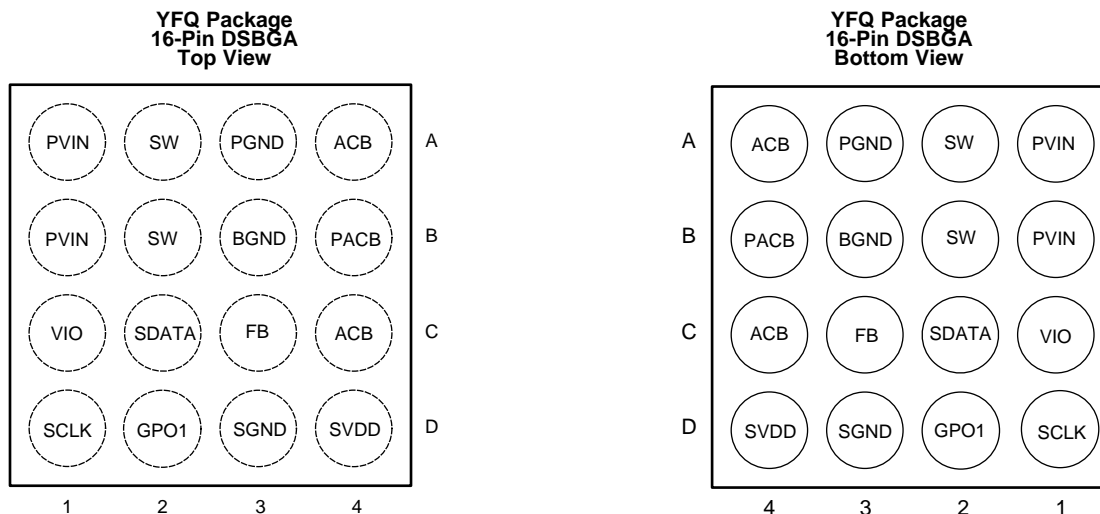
YFQ Package
16-Pin DSBGA
Top View

| | | | | |
|---|---|---|---|---|
| PVIN | SW | PGND | ACB | A |
| PVIN | SW | BGND | PACB | B |
| VIO | SDATA | FB | ACB | C |
| SCLK | GPO1 | SGND | SVDD | D |
| 1 | 2 | 3 | 4 | |

YFQ Package
16-Pin DSBGA
Bottom View

| | | | | |
|---|---|---|---|---|
| A | ACB | PGND | SW | PVIN |
| B | PACB | BGND | SW | PVIN |
| C | ACB | FB | SDATA | VIO |
| D | SVDD | SGND | GPO1 | SCLK |
| | 4 | 3 | 2 | 1 |